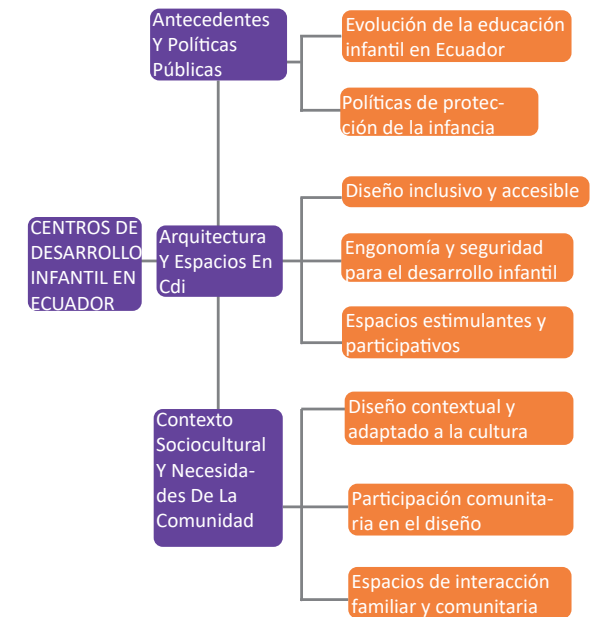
CENTROS DE DESARROLLO INFANTIL EN ECUADOR

Antecedentes Y Políticas Públicas

Evolución de la educación infantil en Ecuador

Políticas de protección de la infancia

Arquitectura Y Espacios En Cdi

Diseño inclusivo y accesible

Engonomía y seguridad para el desarrollo infantil

Espacios estimulantes y participativos

Contexto Sociocultural Y Necesidades De La Comunidad

Diseño contextual y adaptado a la cultura

Participación comunitaria en el diseño

Espacios de interacción familiar y comunitaria